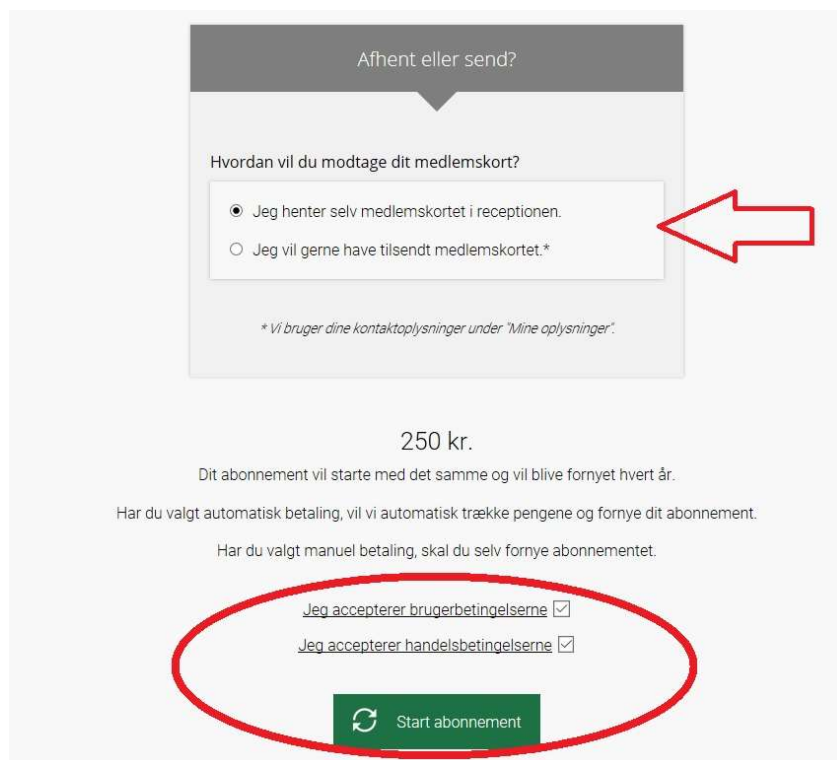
Afhent eller send?

Hvordan vil du modtage dit medlemskort?

Jeg henter selv medlemskortet i receptionen.

Jeg vil gerne have tilsendt medlemskortet.*

* Vi bruger dine kontaktoplysninger under "Mine oplysninger".

250 kr.

Dit abonnement vil starte med det samme og vil blive fornyet hvert år.

Har du valgt automatisk betaling, vil vi automatisk trække pengene og fornye dit abonnement.

Har du valgt manuel betaling, skal du selv fornye abonnementet.

Jeg accepterer brugerbetingelserne

Jeg accepterer handelsbetingelserne

Start abonnement